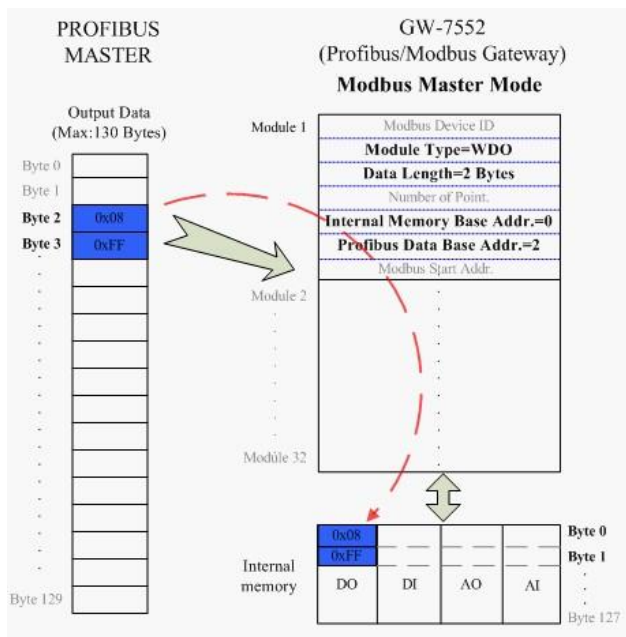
PROFIBUS MASTER

GW-7552
(Profibus/Modbus Gateway)
Modbus Master Mode

Output Data
(Max:130 Bytes)

Byte 0
Byte 1
Byte 2 0x08
Byte 3 0xFF
Byte 129

Module 1
Modbus Device ID
Module Type=WDO
Data Length=2 Bytes
Number of Point.
Internal Memory Base Addr.=0
Profibus Data Base Addr.=2
Modbus Start Addr.

Module 2

Module 32

Internal memory

0x08
0xFF

| DO | DI | AO | AI |
|---|---|---|---|

Byte 0
Byte 1
Byte 127